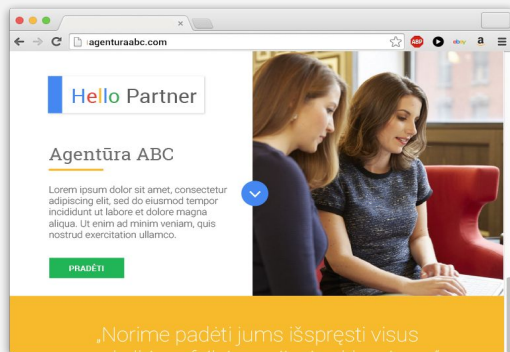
agenturaabc.com

Hello Partner

Agentūra ABC

Lorem ipsum dolor sit amet, consectetur adipiscing elit, sed do eiusmod tempor incididunt ut labore et dolore magna aliqua. Ut enim ad minim veniam, quis nostrud exercitation ullamco.

PRADĖTI

„Norime padėti jums išspręsti visus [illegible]